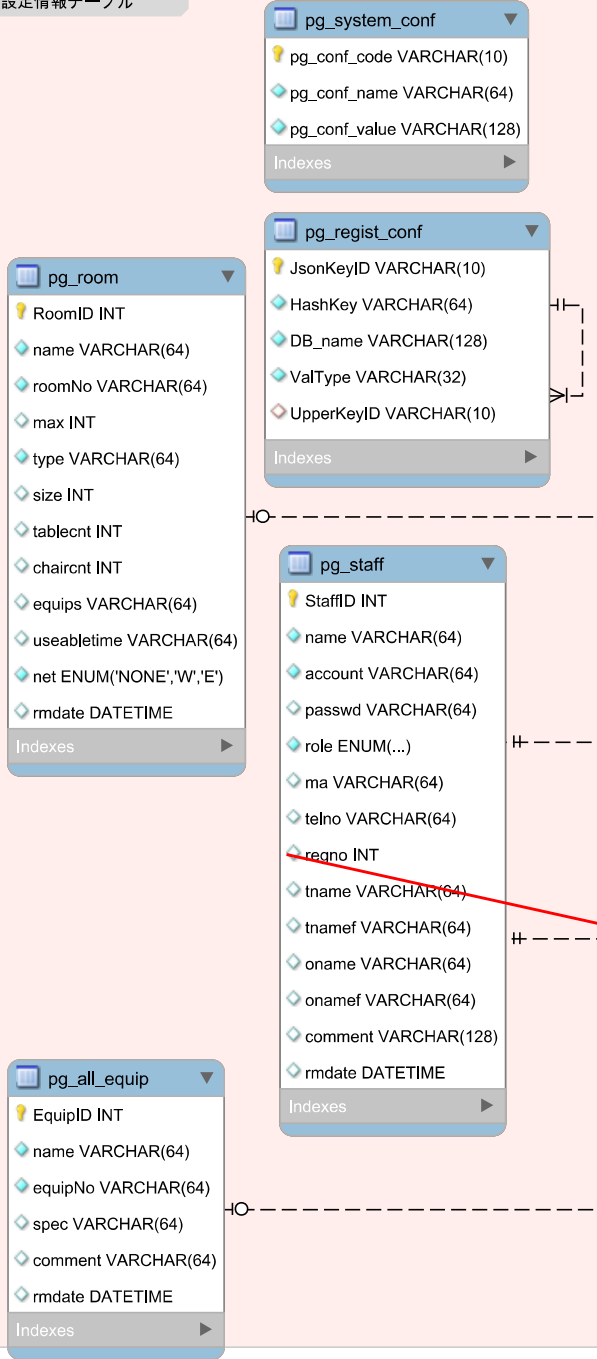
設定情報テーブル

pg_system_conf
pg_conf_code VARCHAR(10)
pg_conf_name VARCHAR(64)
pg_conf_value VARCHAR(128)
Indexes

pg_regist_conf
JsonKeyID VARCHAR(10)
HashKey VARCHAR(64)
DB_name VARCHAR(128)
ValType VARCHAR(32)
UpperKeyID VARCHAR(10)
Indexes

pg_room
RoomID INT
name VARCHAR(64)
roomNo VARCHAR(64)
max INT
type VARCHAR(64)
size INT
tablecnt INT
chaircnt INT
equips VARCHAR(64)
useabletime VARCHAR(64)
net ENUM('NONE','W','E')
rmdate DATETIME
Indexes

pg_staff
StaffID INT
name VARCHAR(64)
account VARCHAR(64)
passwd VARCHAR(64)
role ENUM(...)
ma VARCHAR(64)
telno VARCHAR(64)
regno INT
tname VARCHAR(64)
tnamef VARCHAR(64)
oname VARCHAR(64)
onamef VARCHAR(64)
comment VARCHAR(128)
rmdate DATETIME
Indexes

pg_all_equip
EquipID INT
name VARCHAR(64)
equipNo VARCHAR(64)
spec VARCHAR(64)
comment VARCHAR(64)
rmdate DATETIME
Indexes